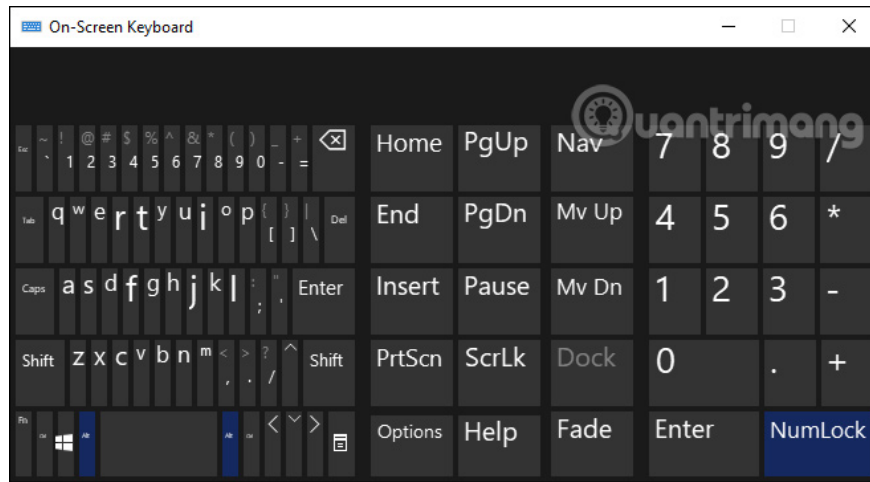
On-Screen Keyboard

Quantrimang

Esc ~ ` ! 1 @ 2 # 3 $ 4 % 5 ^ 6 & 7 * 8 ( 9 ) 0 _ - + = ⌫

Tab q w e r t y u i o p { [ } ] | \ Del

Caps a s d f g h j k l : ; " ' Enter

Shift z x c v b n m < , > . ? / ^ Shift

Fn Ctrl Alt Alt Ctrl < ˅ >

Home PgUp Nav

End PgDn Mv Up

Insert Pause Mv Dn

PrtScn ScrLk Dock

Options Help Fade

7 8 9 /

4 5 6 *

1 2 3 -

0 . +

Enter NumLock